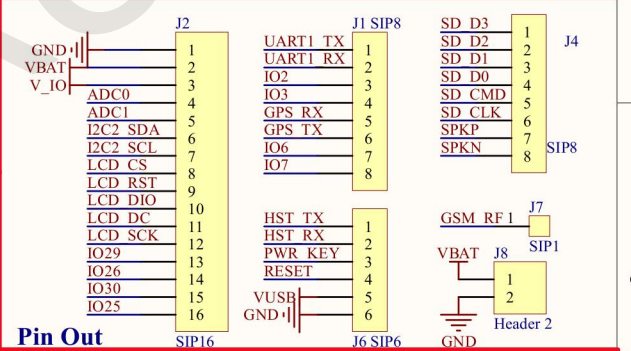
J2

GND
VBAT
V_IO
ADC0
ADC1
I2C2 SDA
I2C2 SCL
LCD CS
LCD RST
LCD DIO
LCD DC
LCD SCK
IO29
IO26
IO30
IO25

1
2
3
4
5
6
7
8
9
10
11
12
13
14
15
16

SIP16

Pin Out

J1 SIP8

UART1 TX
UART1 RX
IO2
IO3
GPS RX
GPS TX
IO6
IO7

1
2
3
4
5
6
7
8

HST TX
HST RX
PWR KEY
RESET
VUSB
GND

1
2
3
4
5
6

J6 SIP6

SD D3
SD D2
SD D1
SD D0
SD CMD
SD CLK
SPKP
SPKN

1
2
3
4
5
6
7
8

J4

SIP8

GSM RF 1

J7

SIP1

VBAT J8

1
2

Header 2

GND